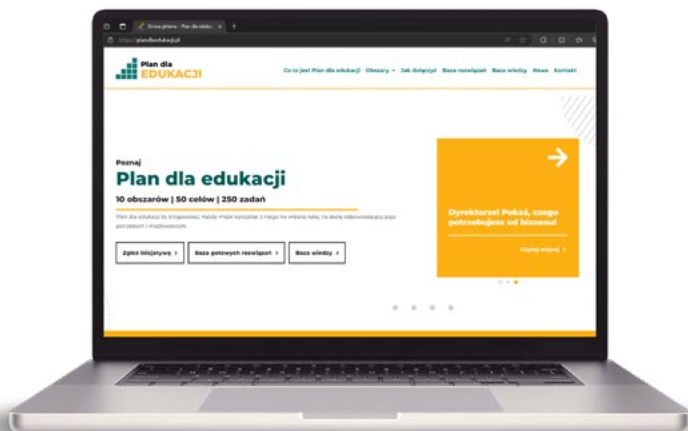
Strona główna - Plan dla eduk ×

https://plandlaedukacji.pl

Plan dla EDUKACJI

Co to jest Plan dla edukacji Obszary Jak dołączyć Baza rozwiązań Baza wiedzy News Kontakt

Poznaj

Plan dla edukacji

10 obszarów | 50 celów | 250 zadań

Plan dla edukacji to drogowskaz. Każdy może korzystać z niego na własną rękę, na skalę odpowiadającą jego potrzebom i możliwościom.

Zgłoś inicjatywę >

Baza gotowych rozwiązań >

Baza wiedzy >

Dyrektorze! Pokaż, czego potrzebujesz od biznesu!

Czytaj więcej >